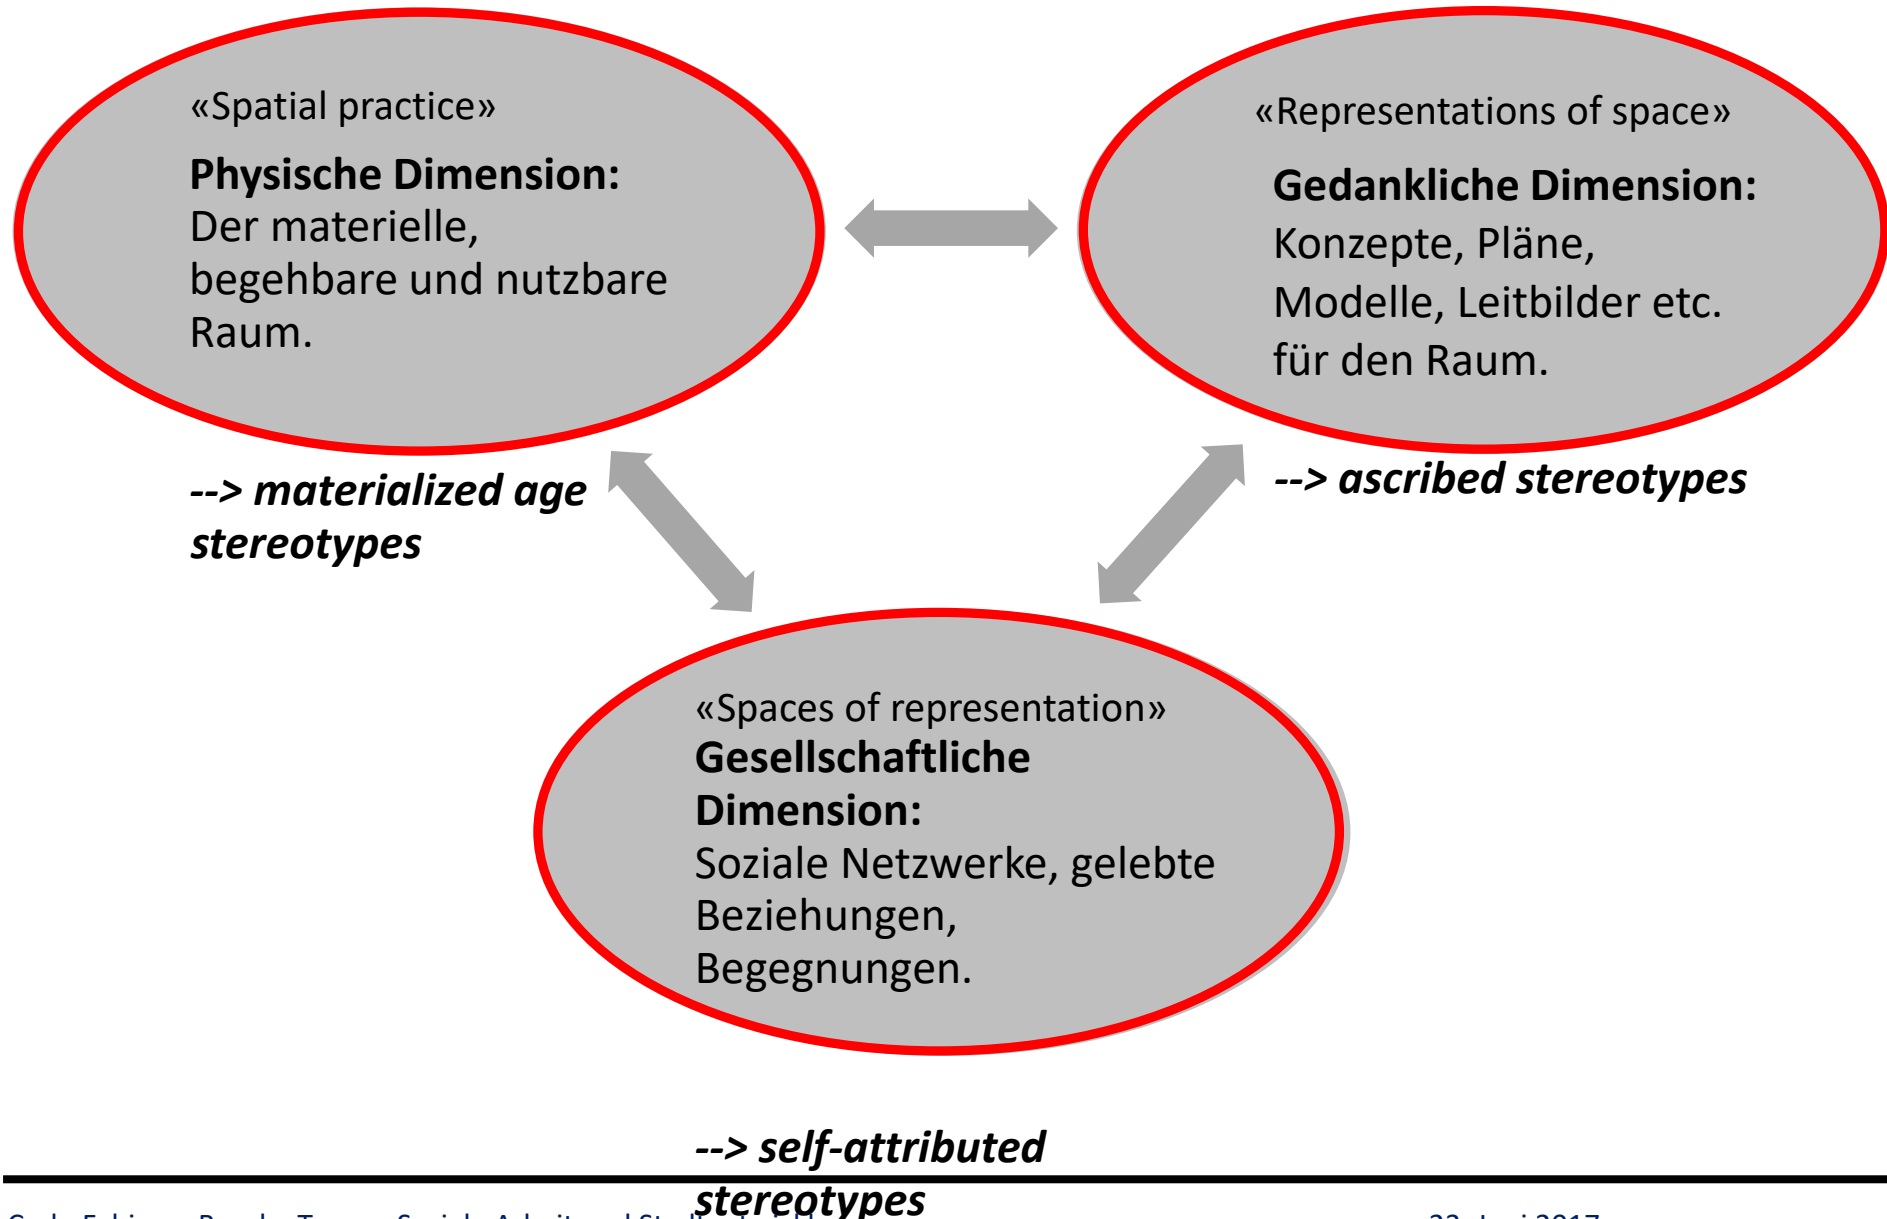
«Spatial practice»

**Physische Dimension:**
Der materielle, begehbare und nutzbare Raum.

«Representations of space»

**Gedankliche Dimension:**
Konzepte, Pläne, Modelle, Leitbilder etc. für den Raum.

*--> materialized age stereotypes*

*--> ascribed stereotypes*

«Spaces of representation»
**Gesellschaftliche Dimension:**
Soziale Netzwerke, gelebte Beziehungen, Begegnungen.

*--> self-attributed stereotypes*

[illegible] 22. Juni 2017